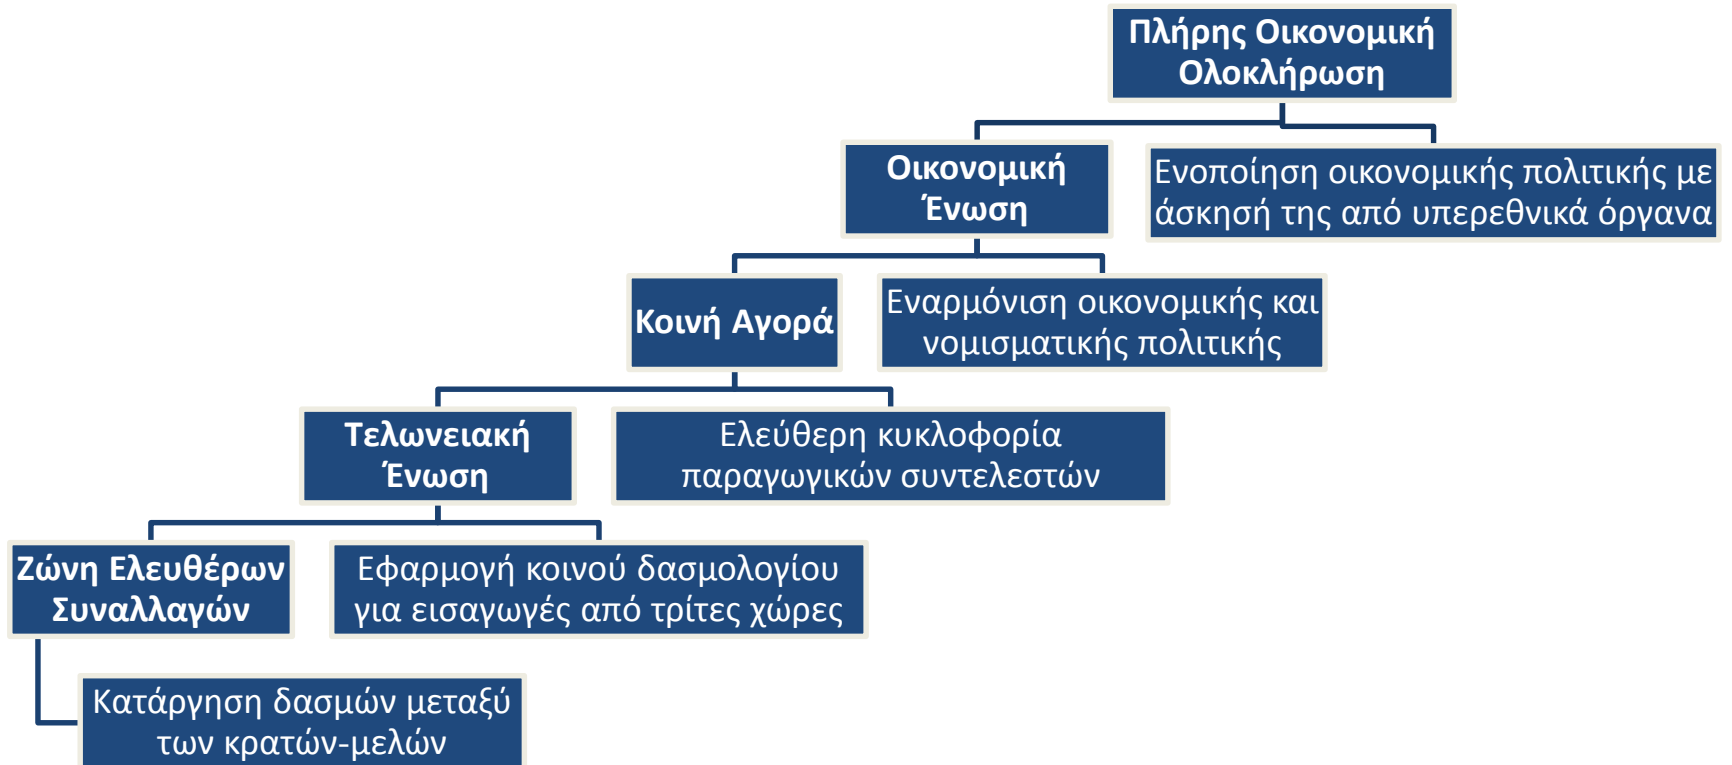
Πλήρης Οικονομική Ολοκλήρωση

Οικονομική Ένωση

Ενοποίηση οικονομικής πολιτικής με άσκησή της από υπερεθνικά όργανα

Κοινή Αγορά

Εναρμόνιση οικονομικής και νομισματικής πολιτικής

Τελωνειακή Ένωση

Ελεύθερη κυκλοφορία παραγωγικών συντελεστών

Ζώνη Ελευθέρων Συναλλαγών

Εφαρμογή κοινού δασμολογίου για εισαγωγές από τρίτες χώρες

Κατάργηση δασμών μεταξύ των κρατών-μελών